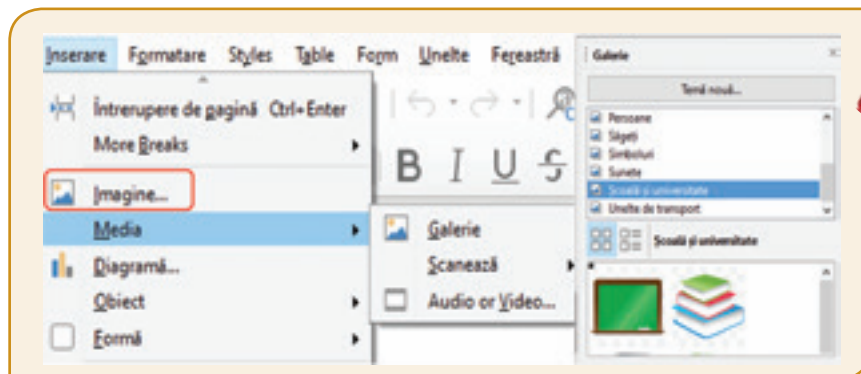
Inserare Formatare Styles Table Form Unelte Fereastră

Întrerupere de pagină Ctrl+Enter
More Breaks
Imagine...
Media
Diagramă...
Obiect
Formă

B I U S

Galerie
Scanează
Audio or Video...

Galerie
Temă nouă...
Persoane
Săgeți
Simboluri
Sunete
Școală și universitate
Unelte de transport
Școală și universitate